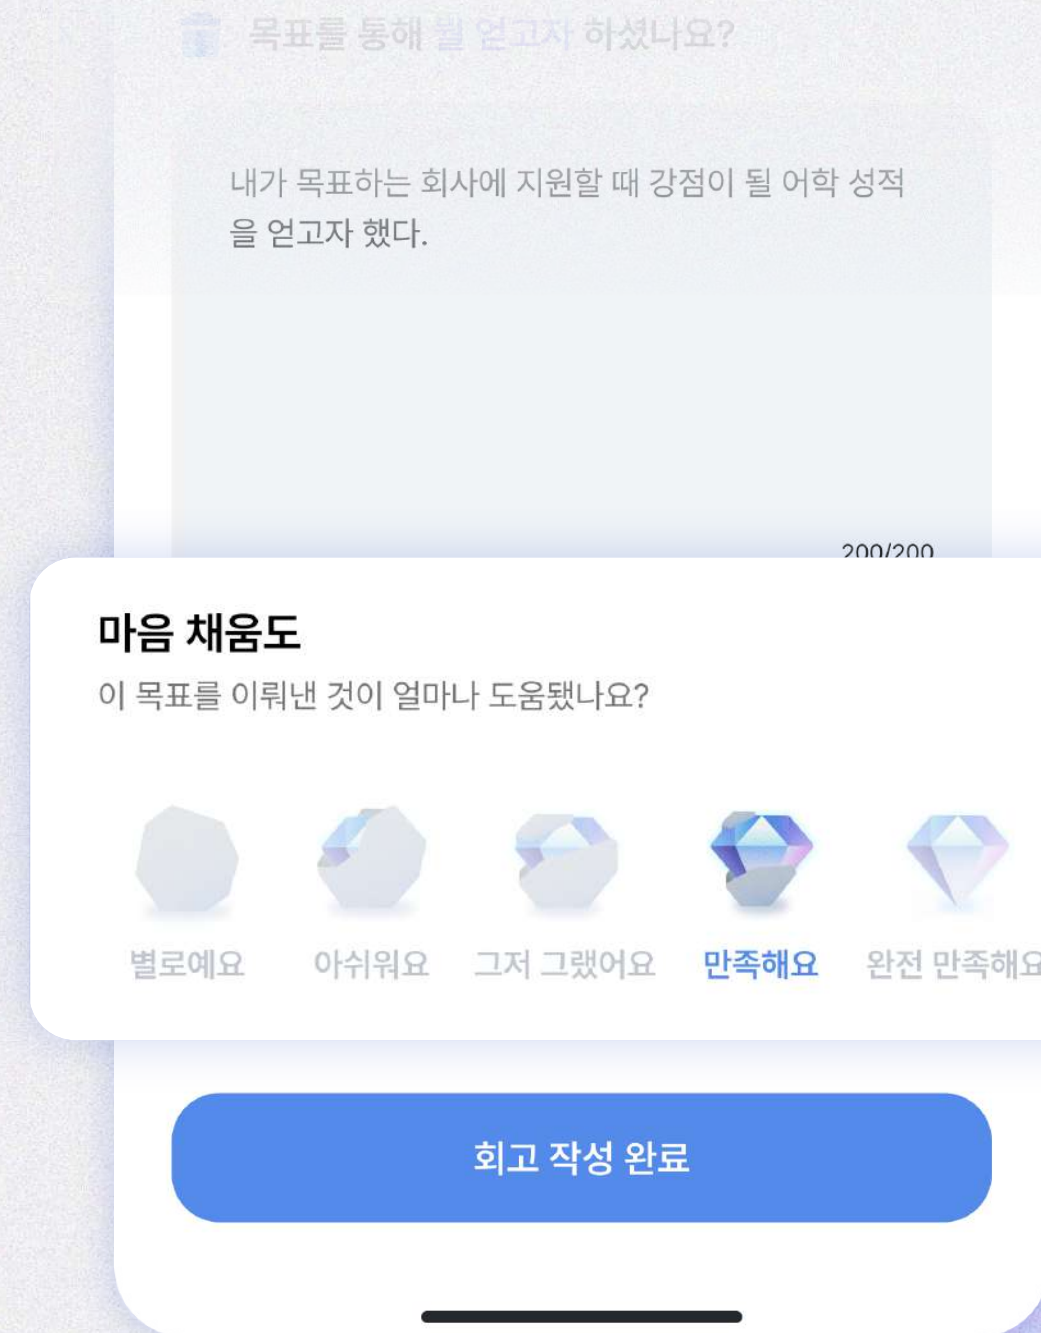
목표를 통해 뭘 얻고자 하셨나요?

내가 목표하는 회사에 지원할 때 강점이 될 어학 성적을 얻고자 했다.

200/200

마음 채움도

이 목표를 이뤄낸 것이 얼마나 도움됐나요?

별로예요 아쉬워요 그저 그랬어요 만족해요 완전 만족해요

회고 작성 완료